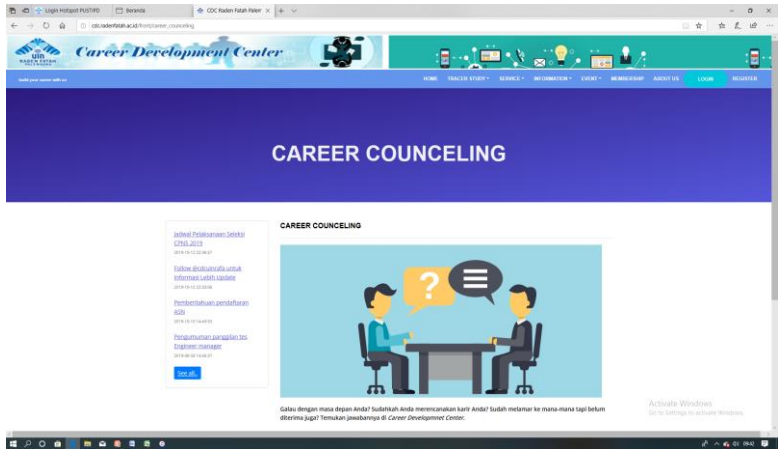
Login Hotspot PUSTIPD | Beranda | CDC Raden Fatah Palem

cdc.radenfatah.ac.id/front/career_counceling

UIN RADEN FATAH

Career Development Center

Build your career with us

HOME TRACER STUDY SERVICE INFORMATION EVENT MEMBERSHIP ABOUT US LOGIN REGISTER

CAREER COUNCELING

Jadwal Pelaksanaan Seleksi CPNS 2019
2019-11-12 22:36:27

Follow @cdcuinrafa untuk Informasi Lebih Update
2019-11-12 22:33:06

Pemberitahuan pendaftaran ASN
2019-11-11 16:49:55

Pengumuman panggilan tes Engineer manager
2019-08-30 16:06:27

See all..

CAREER COUNCELING

Galau dengan masa depan Anda? Sudahkah Anda merencanakan karir Anda? Sudah melamar ke mana-mana tapi belum diterima juga? Temukan jawabannya di Career Developmnet Center.

Activate Windows
Go to Settings to activate Windows.

09:42